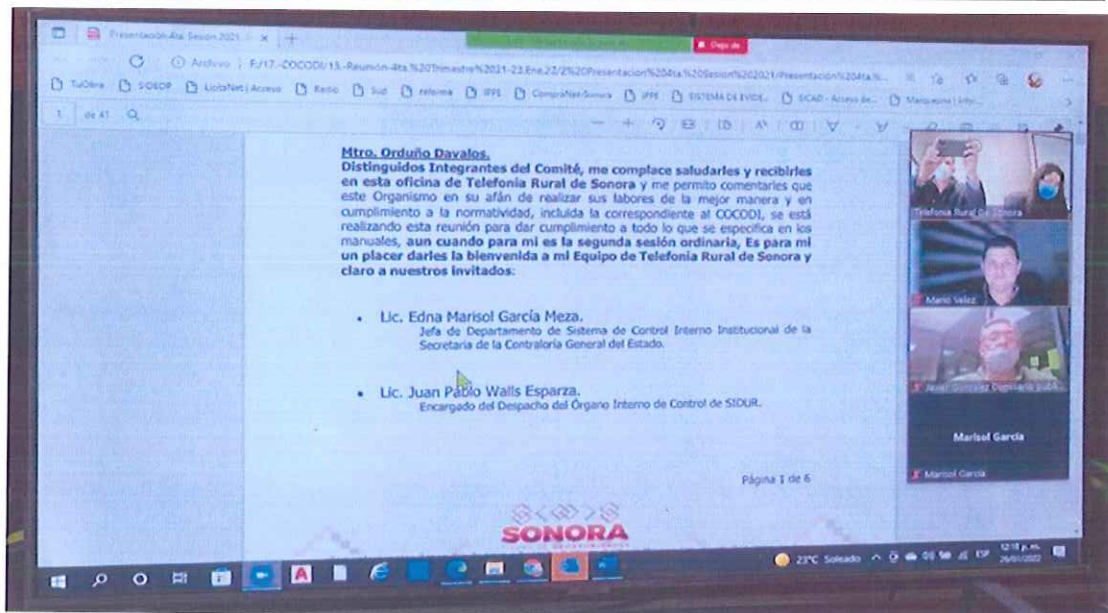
Presentación 4ta Sesion 2021 ×

Dejar de

Archivo | F:/17.-COCODI/13.-Reunión-4ta.%20Trimestre%2021-23.Ene.22/2%20Presentacion%204ta.%20Sesion%202021/Presentación%204ta.%

TuObra SIDEOP ListaNet | Acceso Radio Sud reforma IPPE CompraNet-Sonora IPPE SISTEMA DE EVIDE... SICAD - Acceso de... Marquesina | Infor...

1 de 41

Mtro. Orduño Davalos.

Distinguidos Integrantes del Comité, me complace saludarles y recibirles en esta oficina de Telefonía Rural de Sonora y me permito comentarles que este Organismo en su afán de realizar sus labores de la mejor manera y en cumplimiento a la normatividad, incluida la correspondiente al COCODI, se está realizando esta reunión para dar cumplimiento a todo lo que se especifica en los manuales, aun cuando para mi es la segunda sesión ordinaria, Es para mi un placer darles la bienvenida a mi Equipo de Telefonia Rural de Sonora y claro a nuestros invitados:

• Lic. Edna Marisol García Meza.
Jefa de Departamento de Sistema de Control Interno Institucional de la Secretaría de la Contraloría General del Estado.

• Lic. Juan Pablo Walls Esparza.
Encargado del Despacho del Órgano Interno de Control de SIDUR.

Página 1 de 6

SONORA

Telefonia Rural De Sonora

Mario Velez

Javier Gonzalez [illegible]

Marisol Garcia

Marisol Garcia

23°C Soleado ESP 12:18 p.m. 26/01/2022